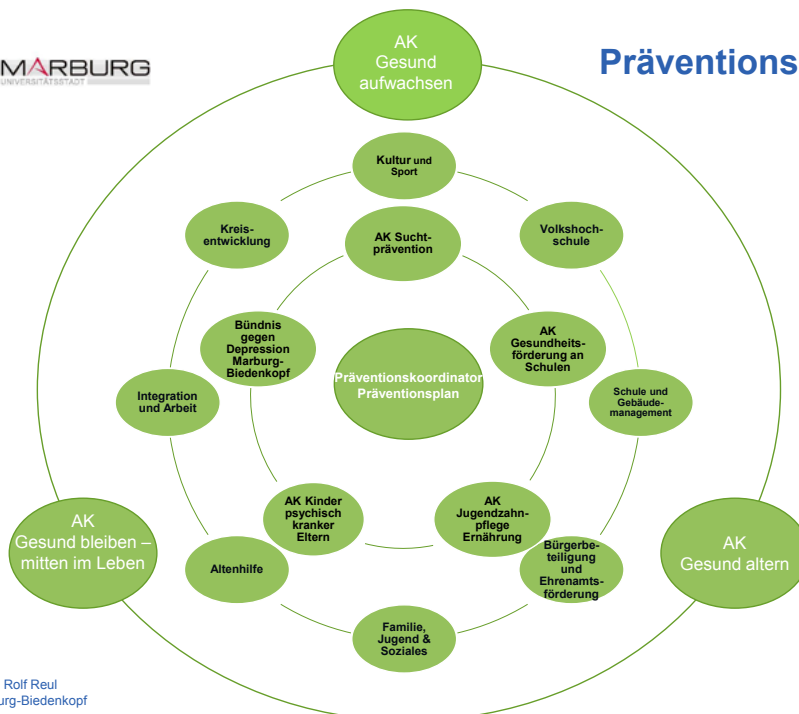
MARBURG
UNIVERSITÄTSSTADT

Präventions

AK Gesund aufwachsen

Kultur und Sport

Kreisentwicklung

AK Suchtprävention

Volkshochschule

Bündnis gegen Depression Marburg-Biedenkopf

AK Gesundheitsförderung an Schulen

Präventionskoordinator Präventionsplan

Integration und Arbeit

Schule und Gebäudemanagement

AK Kinder psychisch kranker Eltern

AK Jugendzahnpflege Ernährung

AK Gesund bleiben – mitten im Leben

Altenhilfe

Bürgerbeteiligung und Ehrenamtsförderung

AK Gesund altern

Familie, Jugend & Soziales

Rolf Reul
urg-Biedenkopf